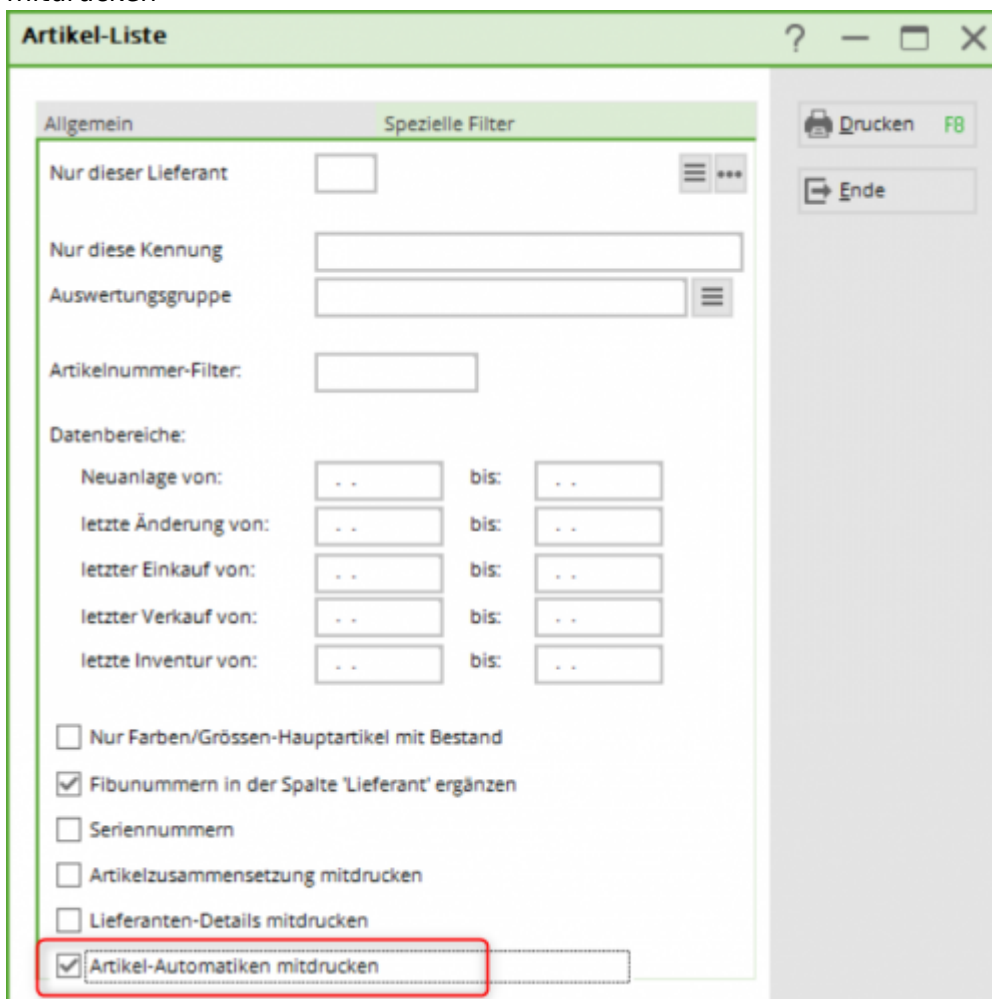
mitdrucken

Artikel-Liste

?

Allgemein

Spezielle Filter

Drucken F8

Ende

Nur dieser Lieferant

Nur diese Kennung

Auswertungsgruppe

Artikelnummer-Filter:

Datenbereiche:

Neuanlage von: . . bis: . .

letzte Änderung von: . . bis: . .

letzter Einkauf von: . . bis: . .

letzter Verkauf von: . . bis: . .

letzte Inventur von: . . bis: . .

Nur Farben/Grössen-Hauptartikel mit Bestand

Fibunummern in der Spalte 'Lieferant' ergänzen

Seriennummern

Artikelzusammensetzung mitdrucken

Lieferanten-Details mitdrucken

Artikel-Automatiken mitdrucken